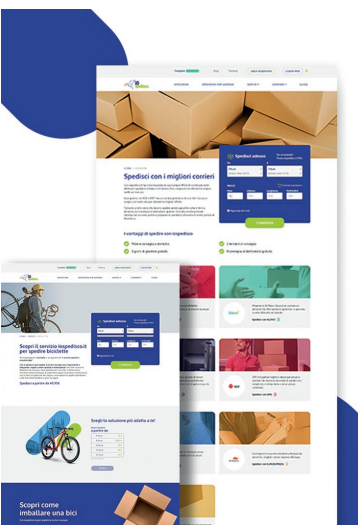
Spedisci con i migliori corrieri

Spedisci adesso

I vantaggi di spedire con iospedisco

Scopri il servizio iospedisco.it per spedire biciclette

Spedisci adesso

Spedisci a partire da 40,93€

Scegli la soluzione più adatta a te!

Scopri come imballare una bici